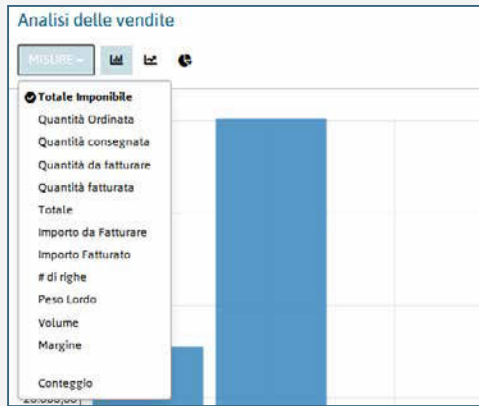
Analisi delle vendite

MISURE ▾

Totale Imponibile
Quantità Ordinata
Quantità consegnata
Quantità da fatturare
Quantità fatturata
Totale
Importo da Fatturare
Importo Fatturato
# di righe
Peso Lordo
Volume
Margine

Conteggio

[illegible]